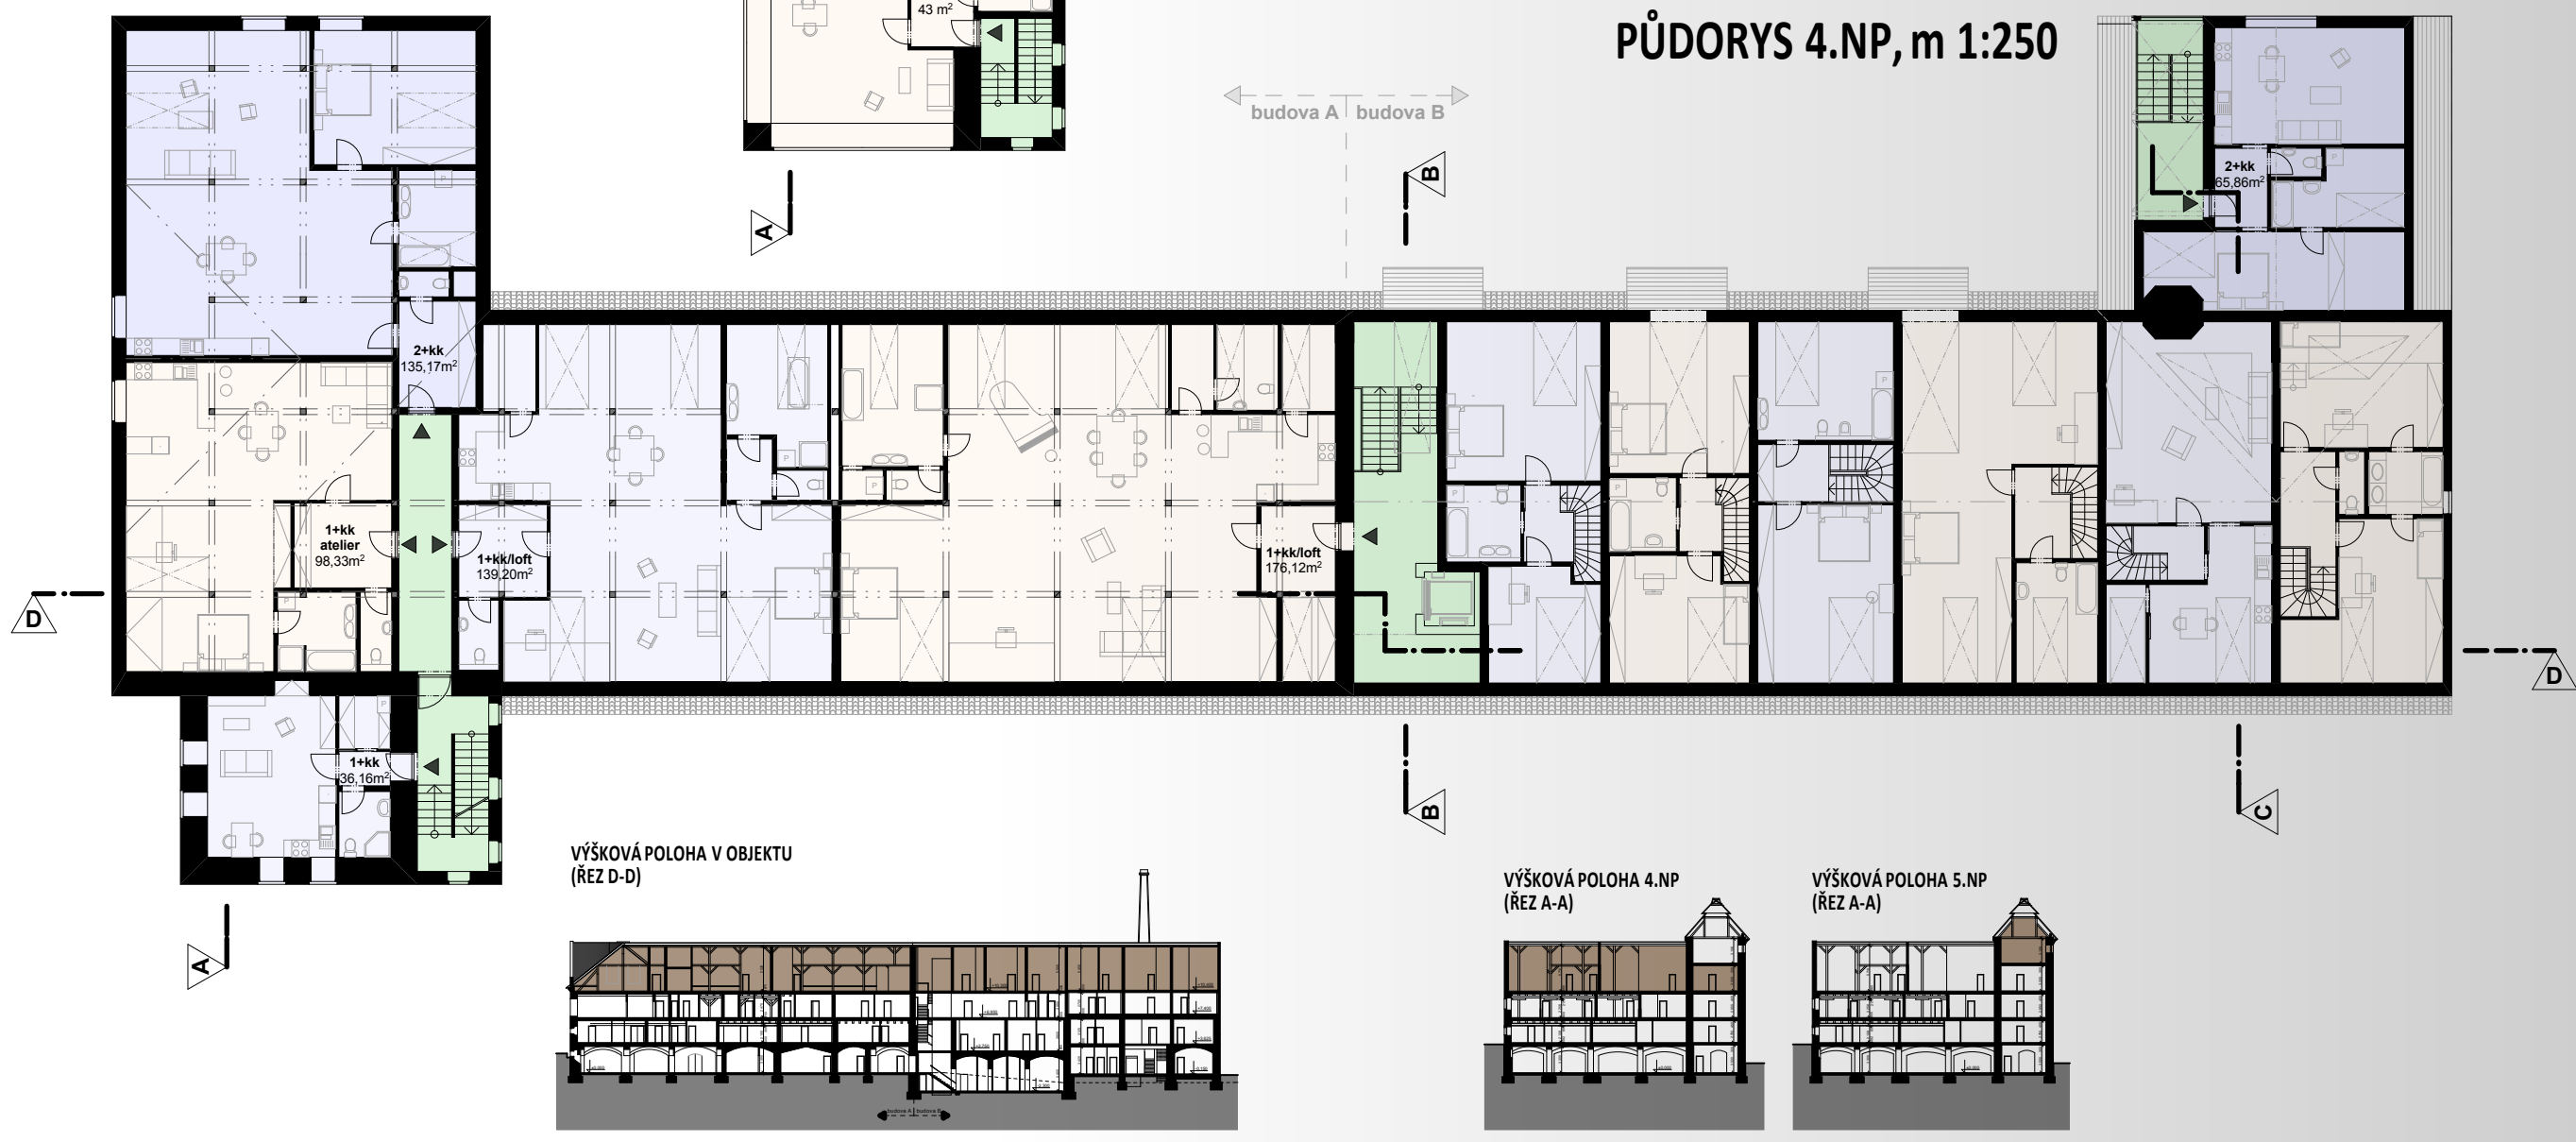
PŮDORYS 4.NP, m 1:250

43 m²

budova A | budova B

A

B

2+kk
65,86m²

2+kk
135,17m²

1+kk
atelier
98,33m²

1+kk/loft
139,20m²

1+kk/loft
176,12m²

D

D

1+kk
36,16m²

B

C

A

VÝŠKOVÁ POLOHA V OBJEKTU
(ŘEZ D-D)

VÝŠKOVÁ POLOHA 4.NP
(ŘEZ A-A)

VÝŠKOVÁ POLOHA 5.NP
(ŘEZ A-A)